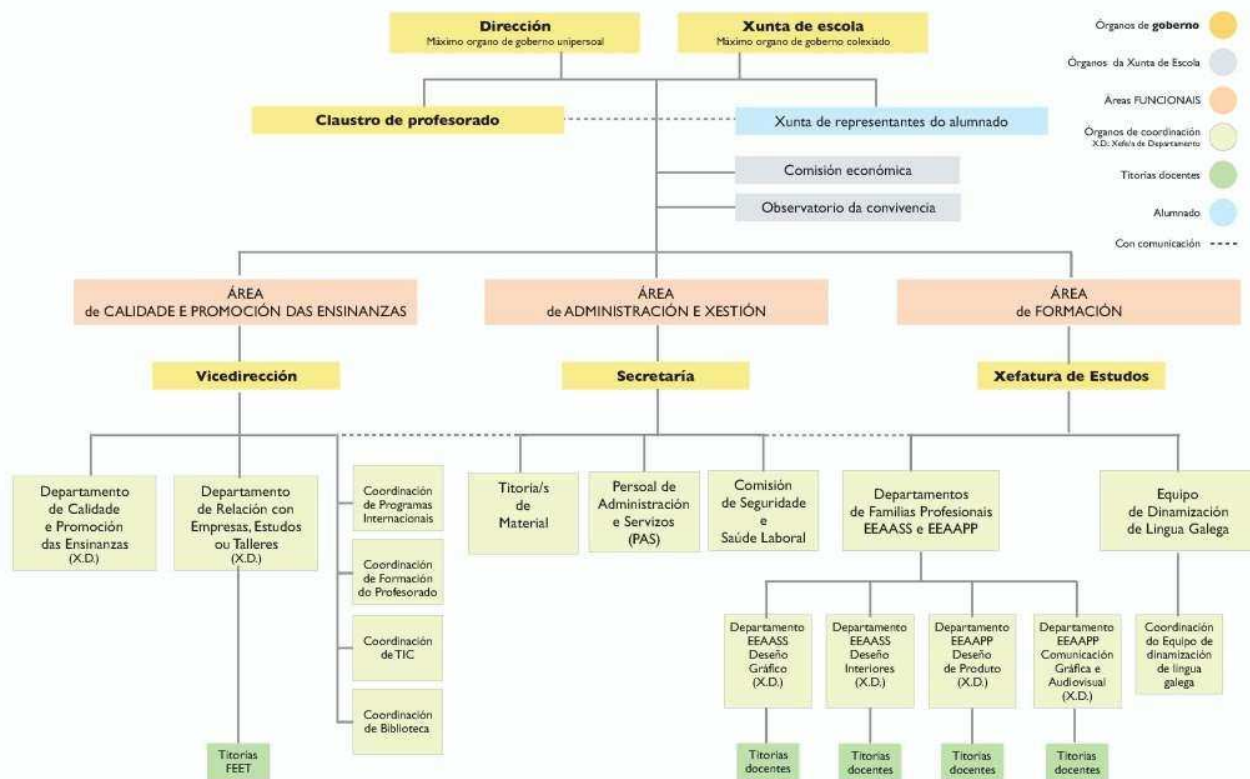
**Dirección**
Máximo organo de goberno unipersoal

**Xunta de escola**
Máximo organo de goberno colexiado

Órganos de **goberno**

Órganos da Xunta de Escola

Áreas FUNCIONAIS

Órganos de coordinación
X.D.: Xefe/a de Departamento

Titorías docentes

Alumnado

Con comunicación

**Claustro de profesorado**

Xunta de representantes do alumnado

Comisión económica

Observatorio da convivencia

ÁREA
de CALIDADE E PROMOCIÓN DAS ENSINANZAS

ÁREA
de ADMINISTRACIÓN E XESTIÓN

ÁREA
de FORMACIÓN

**Vicedirección**

**Secretaría**

**Xefatura de Estudos**

Departamento de Calidade e Promoción das Ensinanzas (X.D.)

Departamento de Relación con Empresas, Estudos ou Talleres (X.D.)

Coordinación de Programas Internacionais

Coordinación de Formación do Profesorado

Coordinación de TIC

Coordinación de Biblioteca

Titoria/s de Material

Persoal de Administración e Servizos (PAS)

Comisión de Seguridade e Saúde Laboral

Departamentos de Familias Profesionais EEAASS e EEAAPP

Equipo de Dinamización de Lingua Galega

Departamento EEAASS Deseño Gráfico (X.D.)

Departamento EEAASS Deseño Interiores (X.D.)

Departamento EEAAPP Deseño de Produto (X.D.)

Departamento EEAAPP Comunicación Gráfica e Audiovisual (X.D.)

Coordinación do Equipo de dinamización de lingua galega

Titorías FEET

Titorías docentes

Titorías docentes

Titorías docentes

Titorías docentes